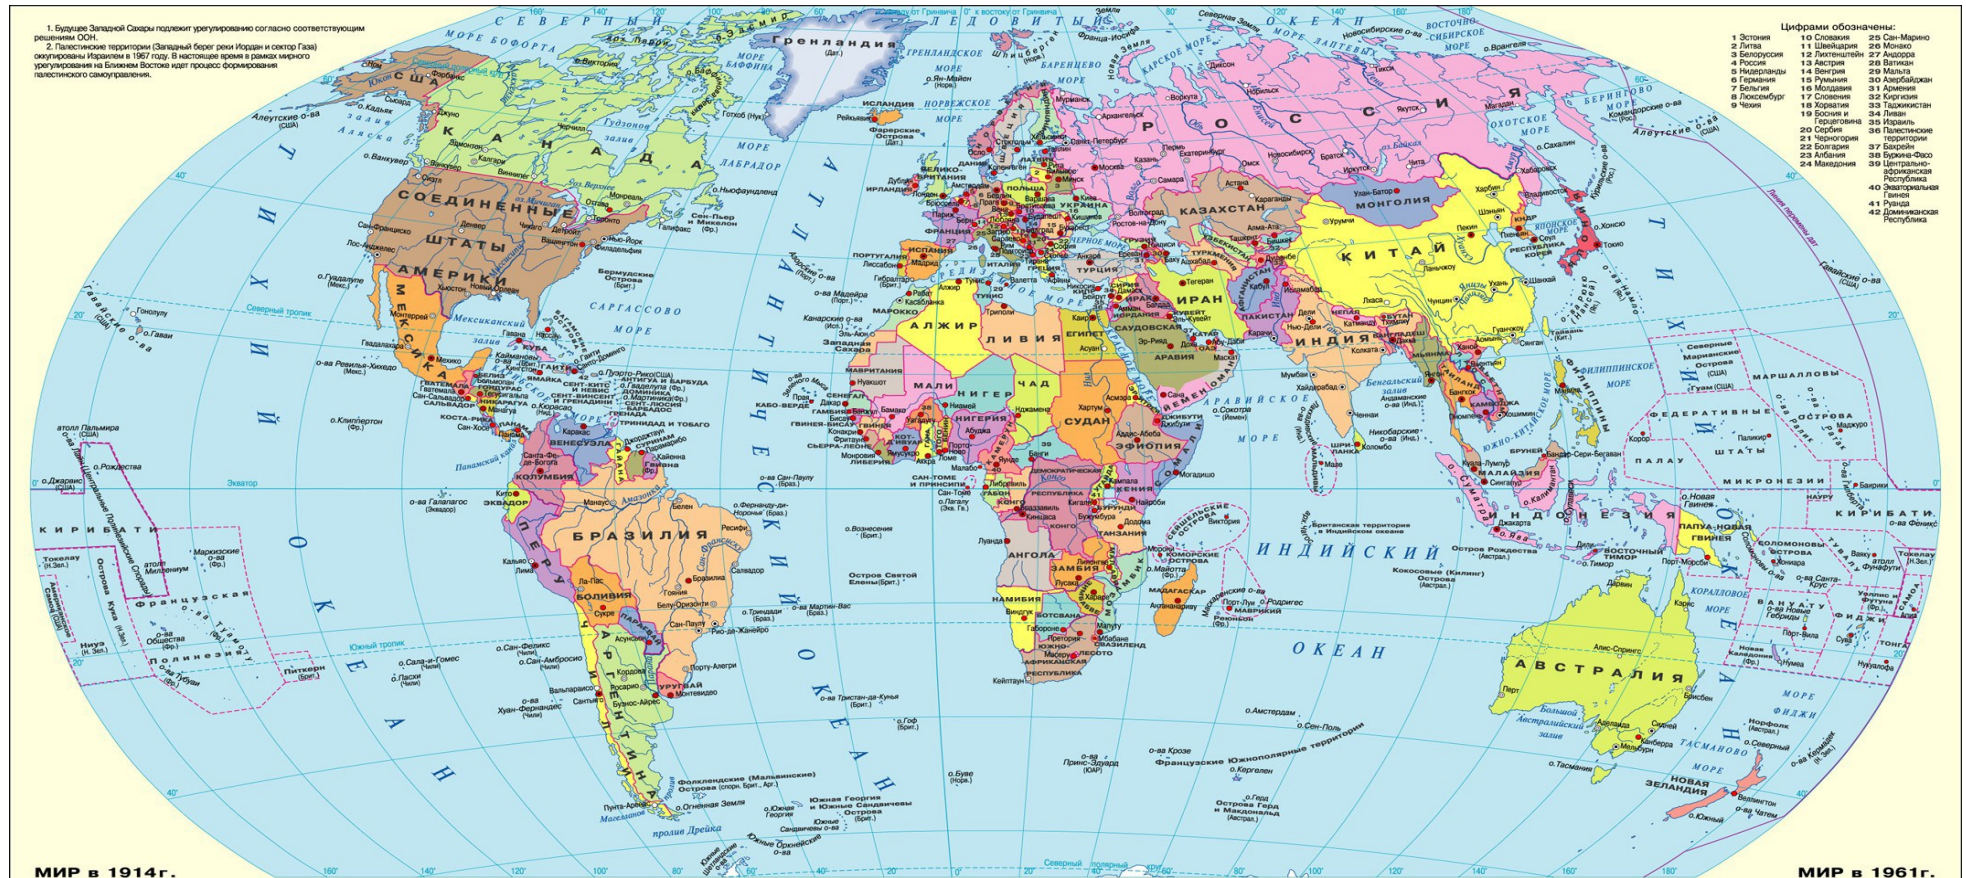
1. Будущее Западной Сахары подлежит урегулированию согласно соответствующим решениям ООН.
2. Палестинские территории (Западный берег реки Иордан и сектор Газа) оккупированы Израилем в 1967 году. В настоящее время в рамках мирного урегулирования на Ближнем Востоке идет процесс формирования палестинского самоуправления.

Цифрами обозначены:
1 Эстония
2 Литва
3 Белоруссия
4 Россия
5 Нидерланды
6 Германия
7 Бельгия
8 Люксембург
9 Чехия
10 Словакия
11 Швейцария
12 Лихтенштейн
13 Австрия
14 Венгрия
15 Румыния
16 Молдавия
17 Словения
18 Хорватия
19 Босния и Герцеговина
20 Сербия
21 Черногория
22 Болгария
23 Албания
24 Македония
25 Сан-Марино
26 Монако
27 Андорра
28 Ватикан
29 Мальта
30 Азербайджан
31 Армения
32 Киргизия
33 Таджикистан
34 Ливан
35 Израиль
36 Палестинские территории
37 Бахрейн
38 Буркина-Фасо
39 Центрально-африканская Республика
40 Экваториальная Гвинея
41 Руанда
42 Доминиканская Республика

СЕВЕРНЫЙ ЛЕДОВИТЫЙ ОКЕАН
Гренландия (Дат.)
МОРЕ БОФОРТА
КАНАДА
СОЕДИНЕННЫЕ ШТАТЫ АМЕРИКИ
МЕКСИКА
РОССИЯ
КАЗАХСТАН
МОНГОЛИЯ
КИТАЙ
ИНДИЯ
ИРАН
ТУРЦИЯ
АЛЖИР
ЛИВИЯ
ЕГИПЕТ
МАЛИ
НИГЕР
ЧАД
СУДАН
НИГЕРИЯ
ЭФИОПИЯ
АНГОЛА
ЗАМБИЯ
НАМИБИЯ
БРАЗИЛИЯ
ПЕРУ
БОЛИВИЯ
АРГЕНТИНА
КОЛУМБИЯ
ВЕНЕСУЭЛА
АВСТРАЛИЯ
ИНДОНЕЗИЯ
ПАПУА-НОВАЯ ГВИНЕЯ
НОВАЯ ЗЕЛАНДИЯ
ТИХИЙ ОКЕАН
АТЛАНТИЧЕСКИЙ ОКЕАН
ИНДИЙСКИЙ ОКЕАН
САУДОВСКАЯ АРАВИЯ
ПАКИСТАН
Экватор
Северный тропик
Южный тропик
МИР в 1914г.
МИР в 1961г.